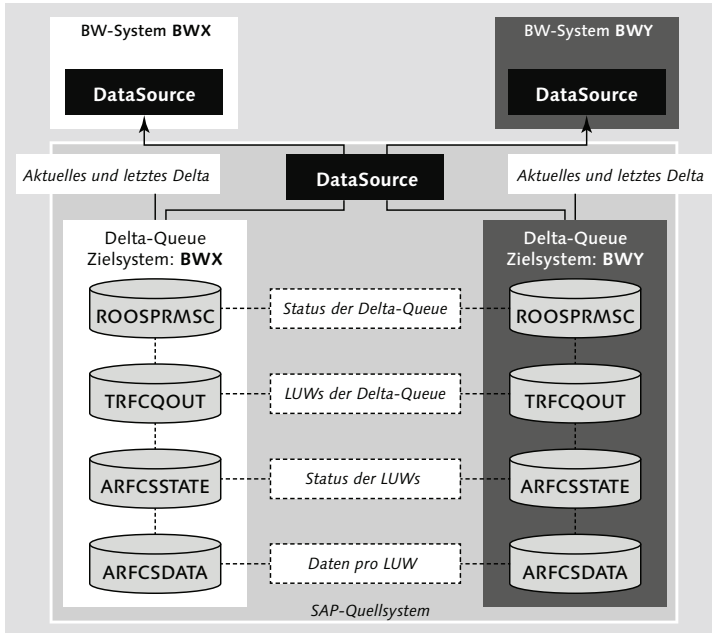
BW-System **BWX**

DataSource

BW-System **BWY**

DataSource

*Aktuelles und letztes Delta*

DataSource

*Aktuelles und letztes Delta*

Delta-Queue Zielsystem: **BWX**

Delta-Queue Zielsystem: **BWY**

ROOSPRMSC

*Status der Delta-Queue*

ROOSPRMSC

TRFCQOUT

*LUWs der Delta-Queue*

TRFCQOUT

ARFCSSTATE

*Status der LUWs*

ARFCSSTATE

ARFCSDATA

*Daten pro LUW*

ARFCSDATA

*SAP-Quellsystem*